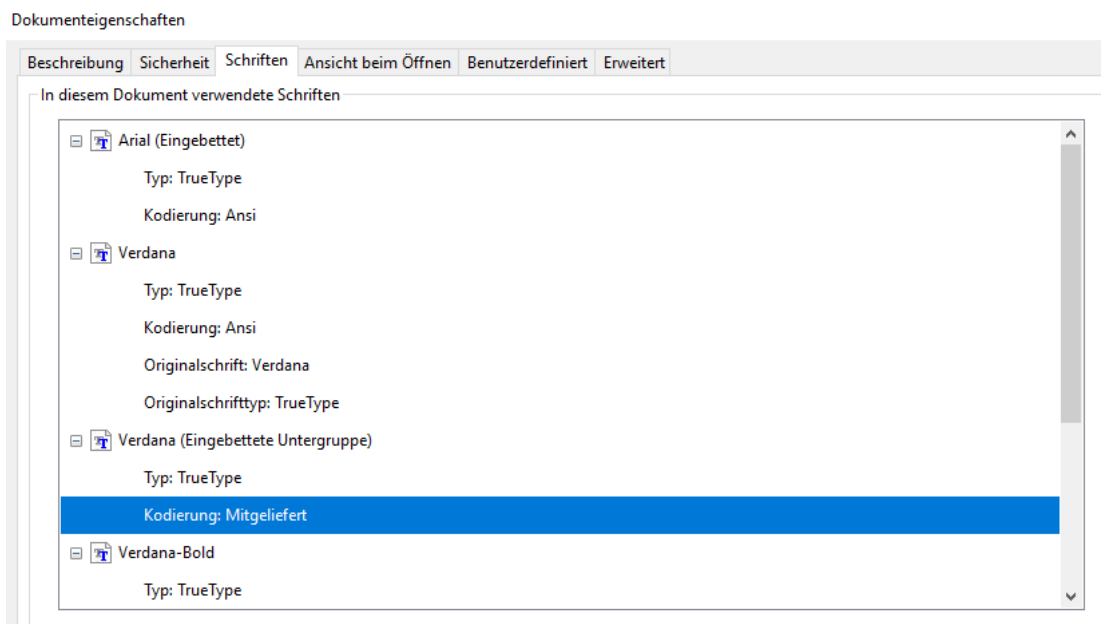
Dokumenteigenschaften

Beschreibung | Sicherheit | Schriften | Ansicht beim Öffnen | Benutzerdefiniert | Erweitert

In diesem Dokument verwendete Schriften

Arial (Eingebettet)

Typ: TrueType

Kodierung: Ansi

Verdana

Typ: TrueType

Kodierung: Ansi

Originalschrift: Verdana

Originalschrifttyp: TrueType

Verdana (Eingebettete Untergruppe)

Typ: TrueType

Kodierung: Mitgeliefert

Verdana-Bold

Typ: TrueType